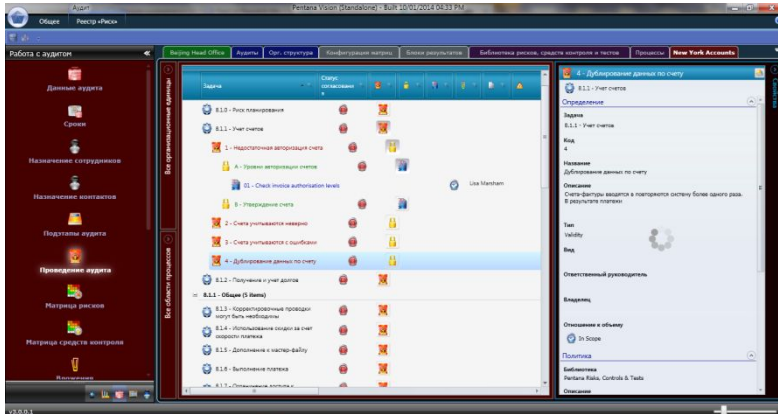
Аудит

Pentana Vision (Standalone) - Built 10/01/2014 04:33 PM

Общее

Реестр «Риск»

Работа с аудитом

Данные аудита

Сроки

Назначение сотрудников

Назначение контактов

Подзапы аудита

Проведение аудита

Матрица рисков

Матрица средств контроля

Вложения

Beijing Head Office | Аудиты | Орг. структура | Конфигурация матриц | Блоки результатов | Библиотека рисков, средств контроля и тестов | Процессы | New York Accounts

Все организационные единицы

Все области процессов

| Задача | Статус согласования |
|---|---|
| 8.1.0 - Риск планирования | |
| 8.1.1 - Учет счетов | |
| 1 - Недостаточная авторизация счета | |
| A - Уровни авторизации счетов | |
| 01 - Check invoice authorisation levels | Lisa Marsham |
| B - Утверждение счета | |
| 2 - Счета учитываются неверно | |
| 3 - Счета учитываются с ошибками | |
| 4 - Дублирование данных по счету | |
| 8.1.2 - Получение и учет долгов | |

8.1.1 - Общее (5 Items)

8.1.3 - Корректировочные проводки могут быть необходимы

8.1.4 - Использование скидки за счет скорости платежа

8.1.5 - Дополнение к мастер-файлу

8.1.6 - Выполнение платежа

8.1.7 - Ограничение доступа к

4 - Дублирование данных по счету

8.1.1 - Учет счетов

Определение

Задача
8.1.1 - Учет счетов

Код
4

Название
Дублирование данных по счету

Описание
Счета-фактуры вводятся в повторяются систему более одного раза. В результате платежи

Тип
Validity

Вид

Ответственный руководитель

Владелец

Отношение к объему
In Scope

Политика

Библиотека
Pentana Risks, Controls & Tests

Описание

V3.0.0.1